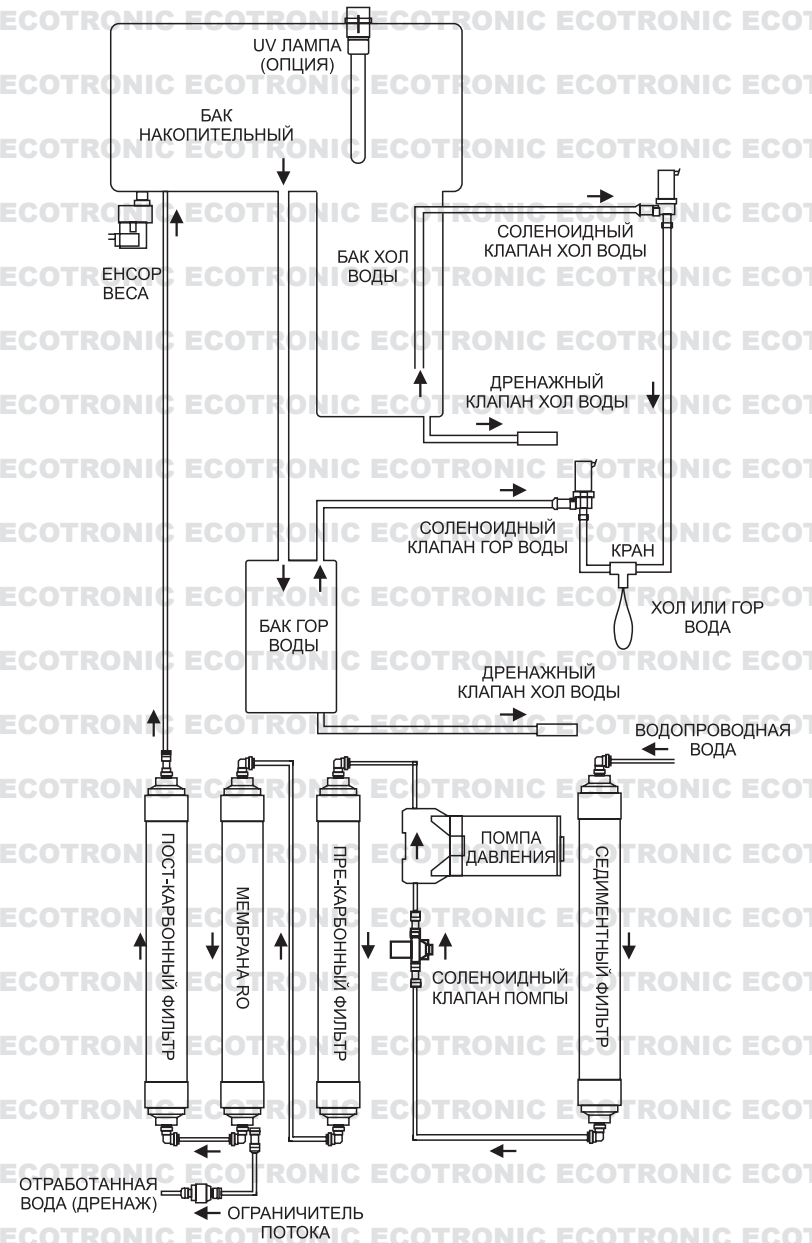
ECOTRONIC ECOTRONIC ECOTRONIC ECOTRONIC ECO

UV ЛАМПА (ОПЦИЯ)

БАК НАКОПИТЕЛЬНЫЙ

ЕНСОР ВЕСА

БАК ХОЛ ВОДЫ

СОЛЕНОИДНЫЙ КЛАПАН ХОЛ ВОДЫ

ДРЕНАЖНЫЙ КЛАПАН ХОЛ ВОДЫ

СОЛЕНОИДНЫЙ КЛАПАН ГОР ВОДЫ

КРАН

ХОЛ ИЛИ ГОР ВОДА

БАК ГОР ВОДЫ

ДРЕНАЖНЫЙ КЛАПАН ХОЛ ВОДЫ

ВОДОПРОВОДНАЯ ВОДА

ПОСТ-КАРБОННЫЙ ФИЛЬТР

МЕМБРАНА RO

ПРЕ-КАРБОННЫЙ ФИЛЬТР

ПОМПА ДАВЛЕНИЯ

СЕДИМЕНТНЫЙ ФИЛЬТР

СОЛЕНОИДНЫЙ КЛАПАН ПОМПЫ

ОТРАБОТАННАЯ ВОДА (ДРЕНАЖ)

ОГРАНИЧИТЕЛЬ ПОТОКА